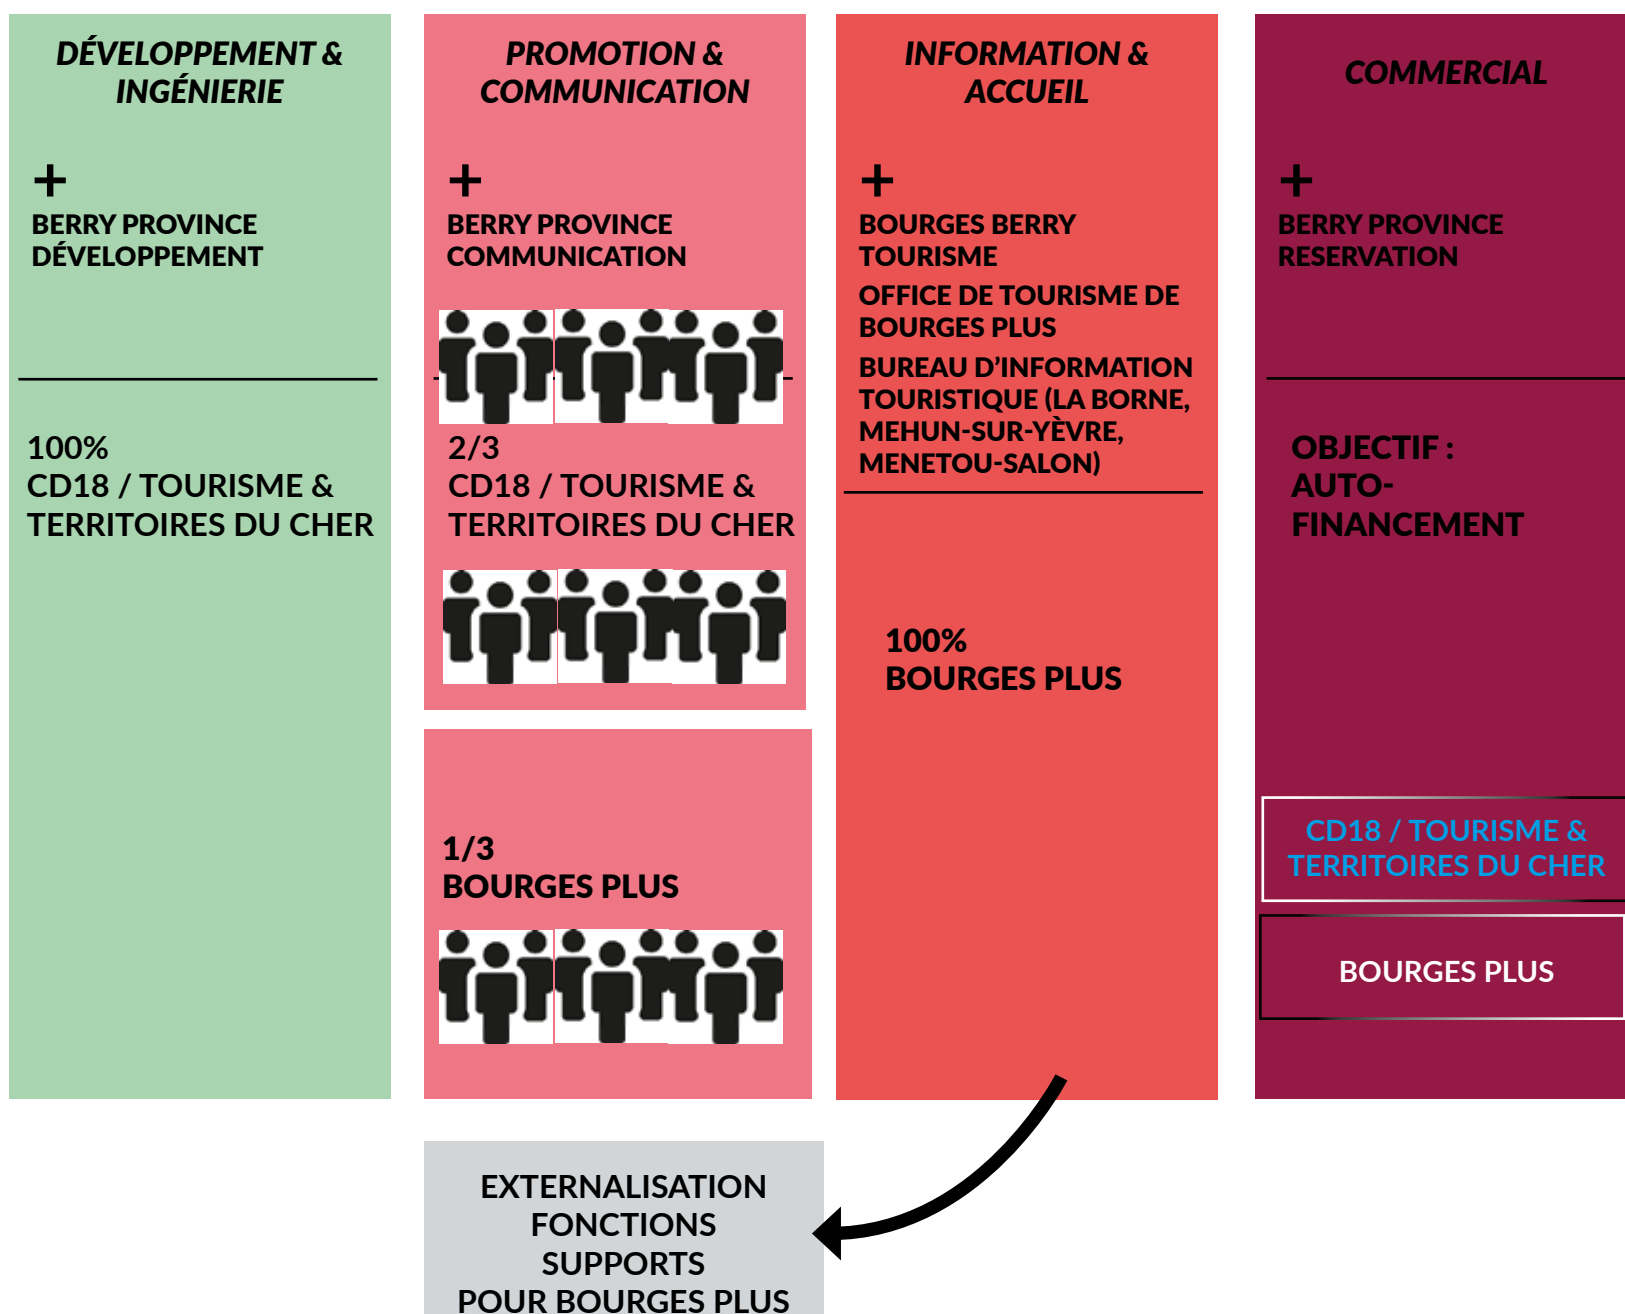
DÉVELOPPEMENT & INGÉNIERIE

+

BERRY PROVINCE DÉVELOPPEMENT

100%
CD18 / TOURISME & TERRITOIRES DU CHER

PROMOTION & COMMUNICATION

+

BERRY PROVINCE COMMUNICATION

2/3
CD18 / TOURISME & TERRITOIRES DU CHER

1/3
BOURGES PLUS

INFORMATION & ACCUEIL

+

BOURGES BERRY TOURISME

OFFICE DE TOURISME DE BOURGES PLUS

BUREAU D'INFORMATION TOURISTIQUE (LA BORNE, MEHUN-SUR-YÈVRE, MENETOU-SALON)

100%
BOURGES PLUS

COMMERCIAL

+

BERRY PROVINCE RESERVATION

OBJECTIF : AUTO-FINANCEMENT

CD18 / TOURISME & TERRITOIRES DU CHER

BOURGES PLUS

EXTERNALISATION FONCTIONS SUPPORTS POUR BOURGES PLUS